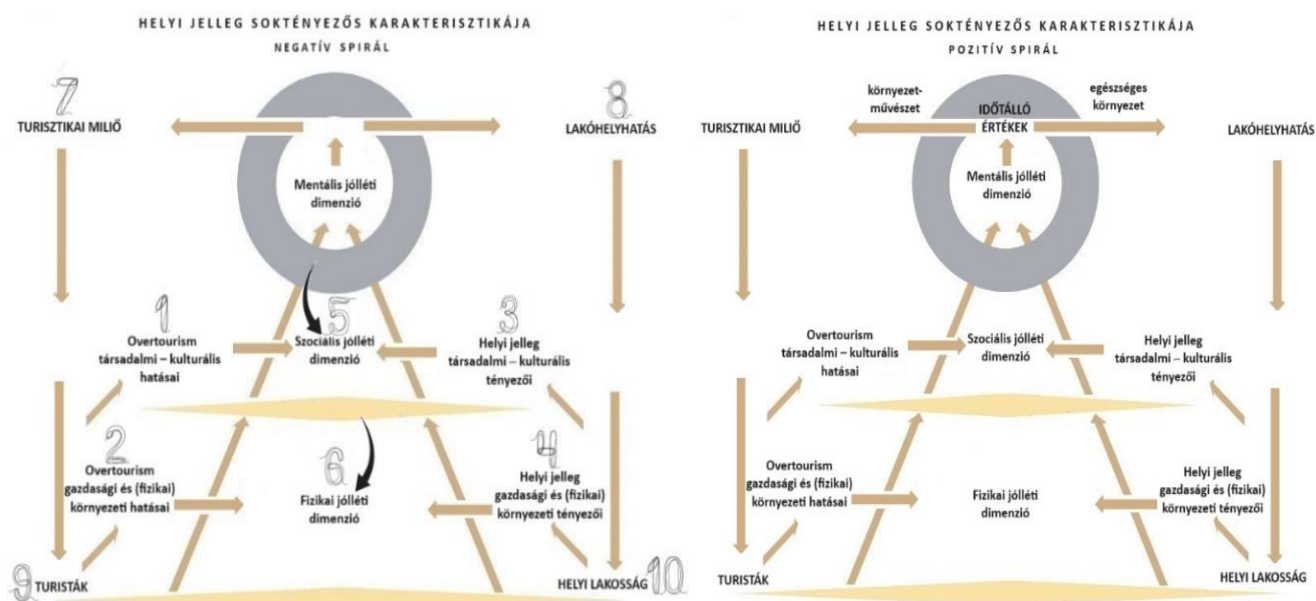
HELYI JELLEG SOKTÉNYEZŐS KARAKTERISZTIKÁJA
NEGATÍV SPIRÁL

7
TURISZTIKAI MILIŐ

8
LAKÓHELYHATÁS

Mentális jólléti dimenzió

1
Overtourism társadalmi – kulturális hatásai

5
Szociális jólléti dimenzió

3
Helyi jelleg társadalmi – kulturális tényezői

2
Overtourism gazdasági és (fizikai) környezeti hatásai

6
Fizikai jólléti dimenzió

4
Helyi jelleg gazdasági és (fizikai) környezeti tényezői

9
TURISTÁK

HELYI LAKOSSÁG
10

HELYI JELLEG SOKTÉNYEZŐS KARAKTERISZTIKÁJA
POZITÍV SPIRÁL

környezet-művészet

IDŐTÁLLÓ ÉRTÉKEK

egészséges környezet

TURISZTIKAI MILIŐ

LAKÓHELYHATÁS

Mentális jólléti dimenzió

Overtourism társadalmi – kulturális hatásai

Szociális jólléti dimenzió

Helyi jelleg társadalmi – kulturális tényezői

Overtourism gazdasági és (fizikai) környezeti hatásai

Fizikai jólléti dimenzió

Helyi jelleg gazdasági és (fizikai) környezeti tényezői

TURISTÁK

HELYI LAKOSSÁG